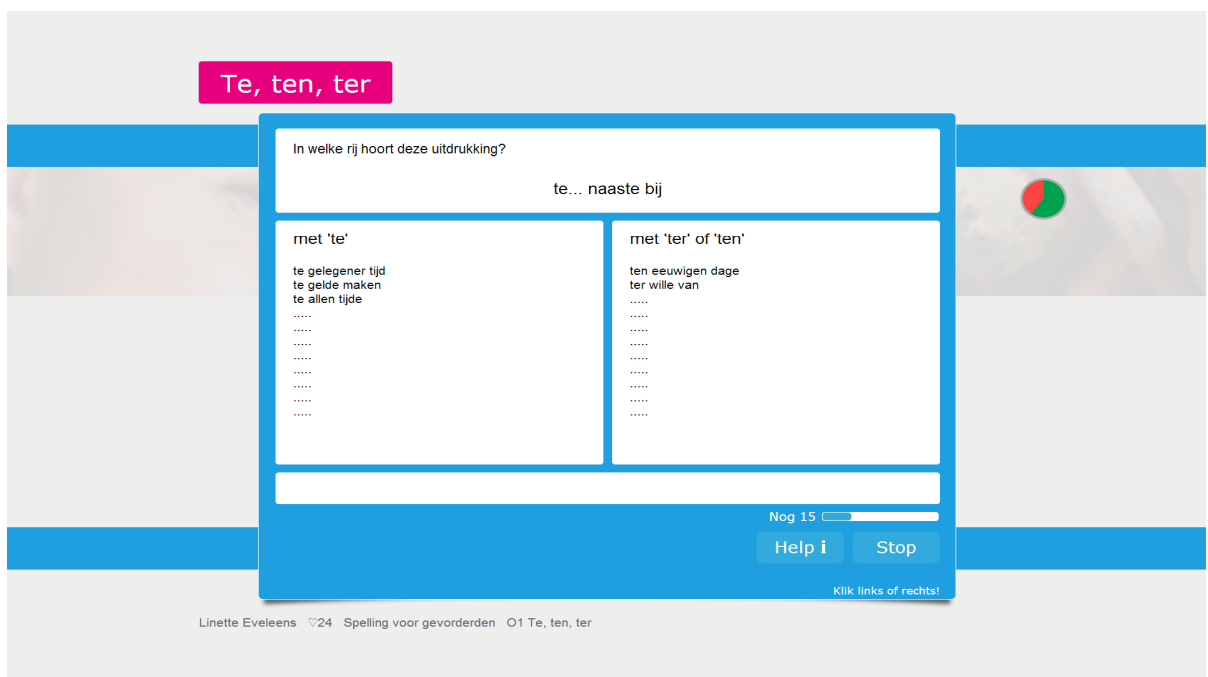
Te, ten, ter

In welke rij hoort deze uitdrukking?

te... naaste bij

met 'te'

te gelegener tijd
te gelde maken
te allen tijde
.....
.....
.....
.....
.....
.....
.....
.....

met 'ter' of 'ten'

ten eeuwigen dage
ter wille van
.....
.....
.....
.....
.....
.....
.....
.....
.....

Nog 15

Help i

Stop

Klik links of rechts!

Linette Eveleens ♡24 Spelling voor gevorderden O1 Te, ten, ter